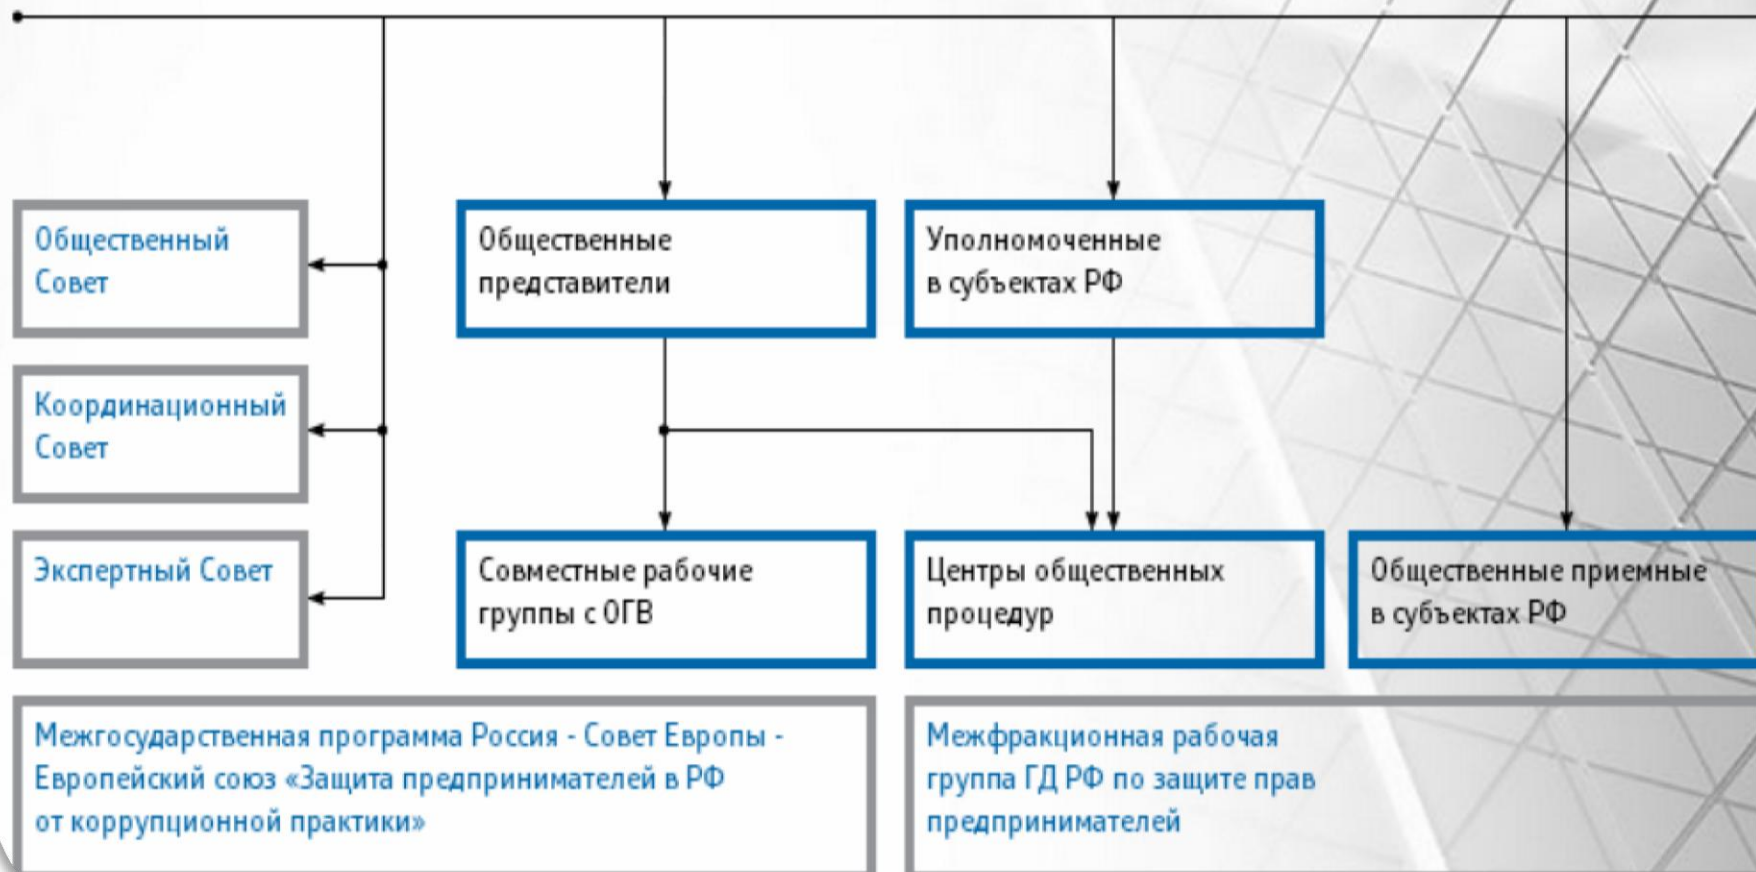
Общественный Совет

Общественные представители

Уполномоченные в субъектах РФ

Координационный Совет

Экспертный Совет

Совместные рабочие группы с ОГВ

Центры общественных процедур

Общественные приемные в субъектах РФ

Межгосударственная программа Россия - Совет Европы - Европейский союз «Защита предпринимателей в РФ от коррупционной практики»

Межфракционная рабочая группа ГД РФ по защите прав предпринимателей